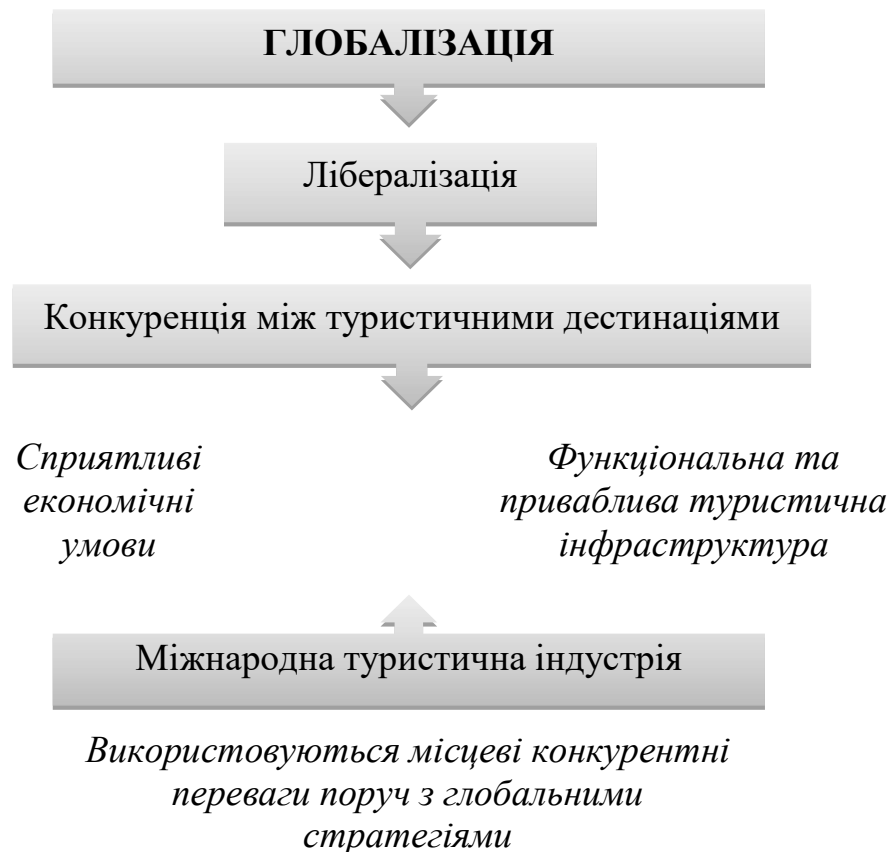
ГЛОБАЛІЗАЦІЯ

Лібералізація

Конкуренція між туристичними дестинаціями

Сприятливі економічні умови

Функціональна та приваблива туристична інфраструктура

Міжнародна туристична індустрія

Використовуються місцеві конкурентні переваги поруч з глобальними стратегіями